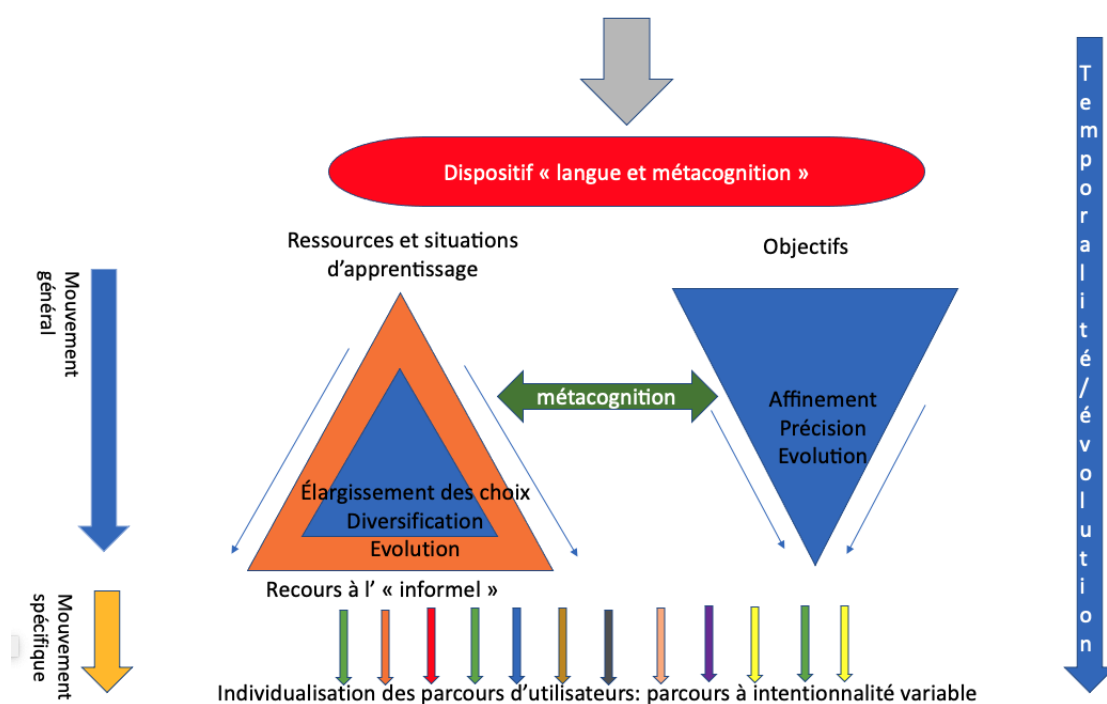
Dispositif « langue et métacognition »

Ressources et situations d'apprentissage

Objectifs

Mouvement général

métacognition

Affinement
Précision
Evolution

Élargissement des choix
Diversification
Evolution

Recours à l' « informel »

Mouvement spécifique

Individualisation des parcours d'utilisateurs: parcours à intentionnalité variable

Temporalité/évolution